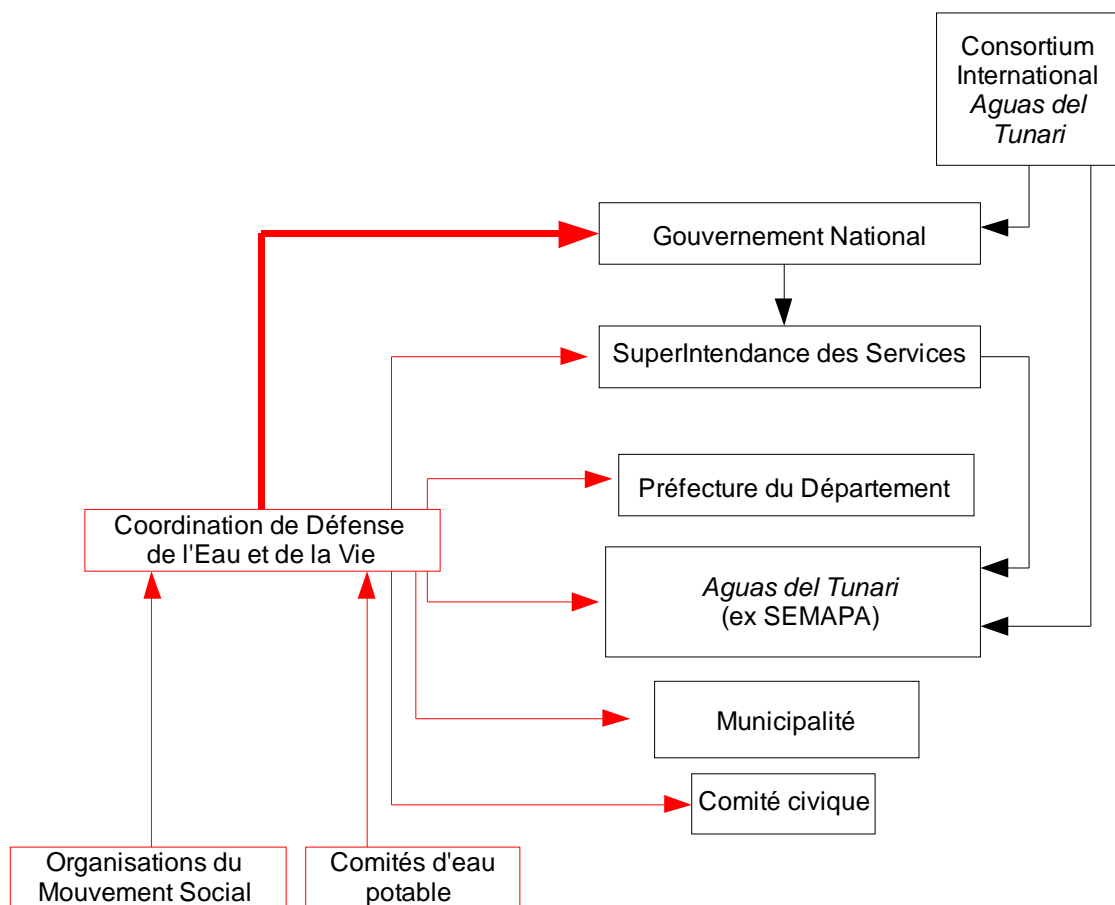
Consortium International Aguas del Tunari

Gouvernement National

SuperIntendance des Services

Préfecture du Département

Coordination de Défense de l'Eau et de la Vie

Aguas del Tunari (ex SEMAPA)

Municipalité

Comité civique

Organisations du Mouvement Social

Comités d'eau potable